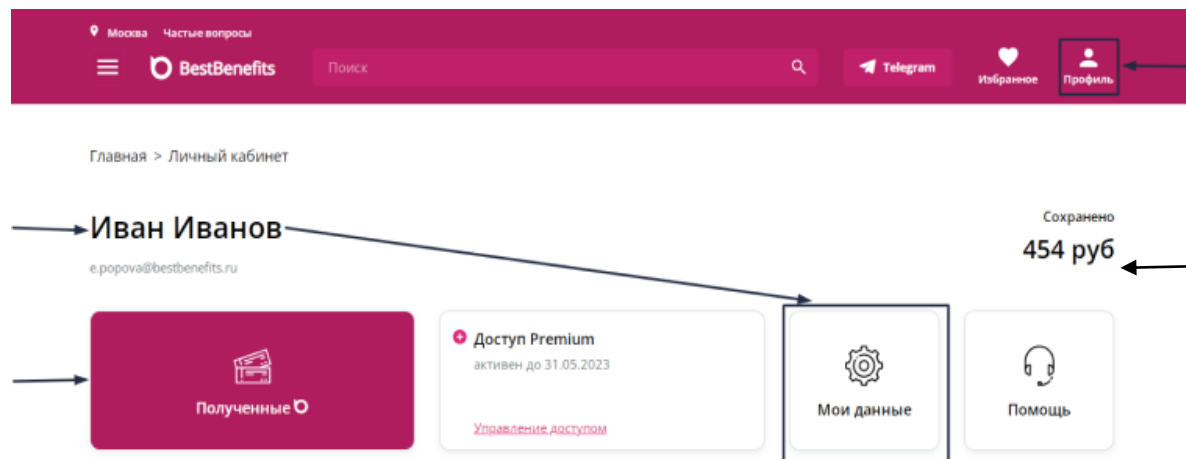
Москва Частые вопросы

BestBenefits

Поиск

Telegram

Избранное

Профиль

Главная > Личный кабинет

Иван Иванов

e.popova@bestbenefits.ru

Сохранено

454 руб

Полученные

Доступ Premium

активен до 31.05.2023

Управление доступом

Мои данные

Помощь